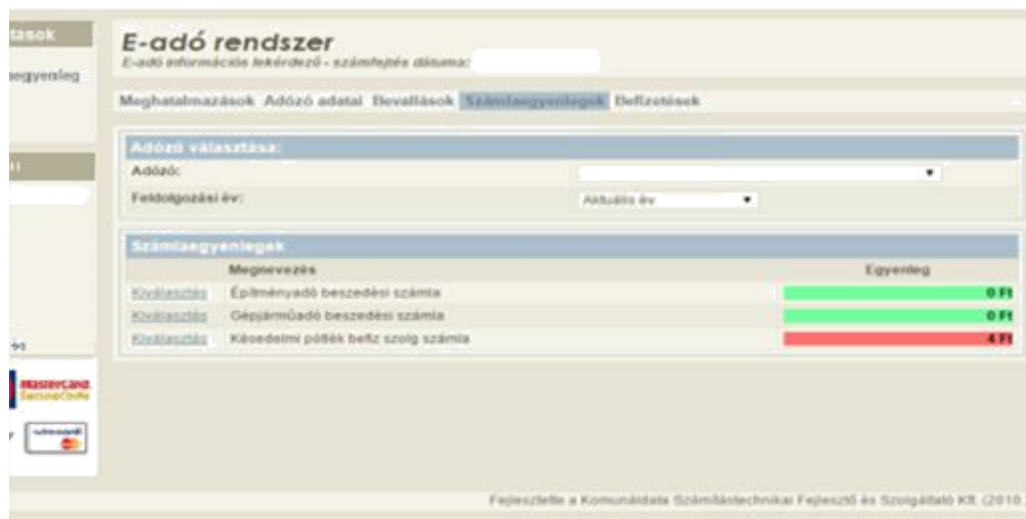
tások

egyenleg

E-adó rendszer

E-adó információs lekérdező - számfejtés dátuma:

Meghatalmazások Adózó adatai Bevallások Számlaegyenlegek Befizetések

Adózó választása:

Adózó:

Feldolgozási év: Aktuális év

Számlaegyenlegek

| | Megnevezés | Egyenleg |
|---|---|---|
| Kiválasztás | Építményadó beszedési számla | 0 Ft |
| Kiválasztás | Gépjárműadó beszedési számla | 0 Ft |
| Kiválasztás | Késedelmi pótlék befiz szolg számla | 4 Ft |

MasterCard SecureCode

Fejlesztette a Komunáldata Számítástechnikai Fejlesztő és Szolgáltató Kft. (2010